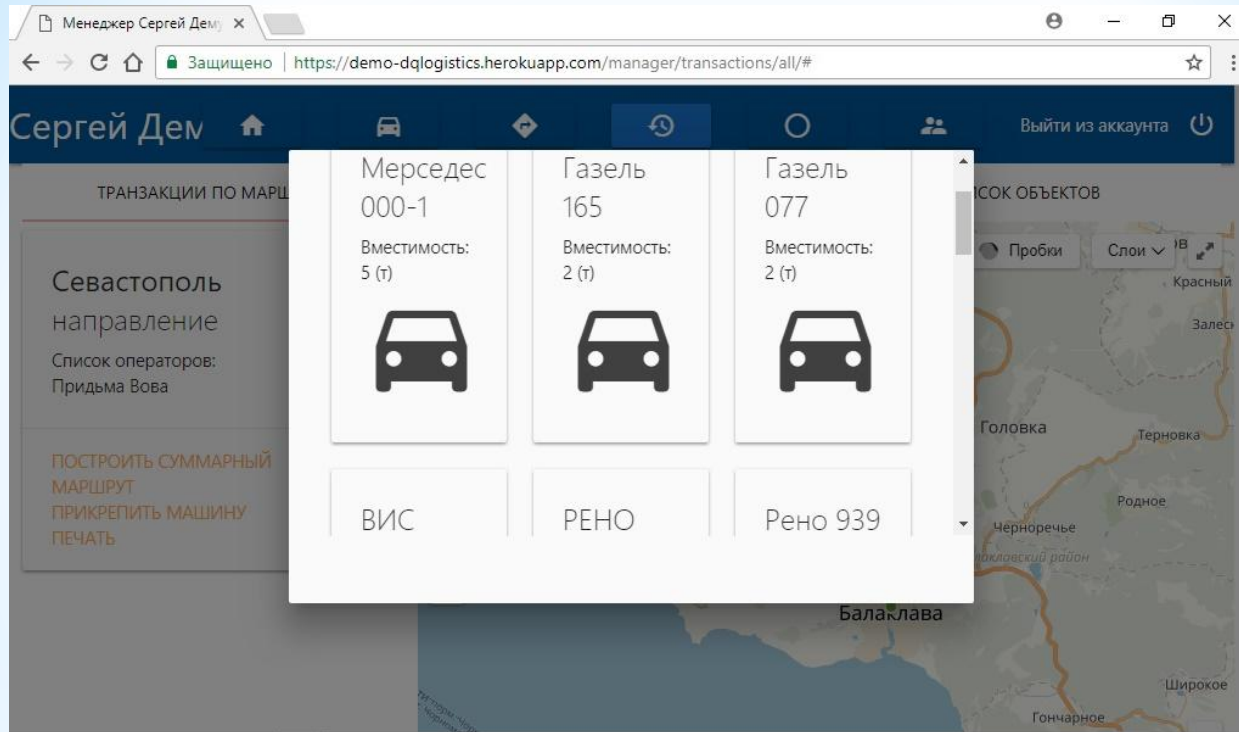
Менеджер Сергей Дем ×

Защищено | https://demo-dqlogistics.herokuapp.com/manager/transactions/all/#

Сергей Дем

Выйти из аккаунта

ТРАНЗАКЦИИ ПО МАРШ

СОК ОБЪЕКТОВ

Севастополь
направление
Список операторов:
Придьма Вова

ПОСТРОИТЬ СУММАРНЫЙ МАРШРУТ
ПРИКРЕПИТЬ МАШИНУ
ПЕЧАТЬ

Мерседес
000-1
Вместимость:
5 (т)

Газель
165
Вместимость:
2 (т)

Газель
077
Вместимость:
2 (т)

ВИС

РЕНО

Рено 939

Пробки
Слои

Красный
Залес
Головка
Терновка
Родное
Черноречье
лаклавский район
Балаклава
Широкое
Гончарное